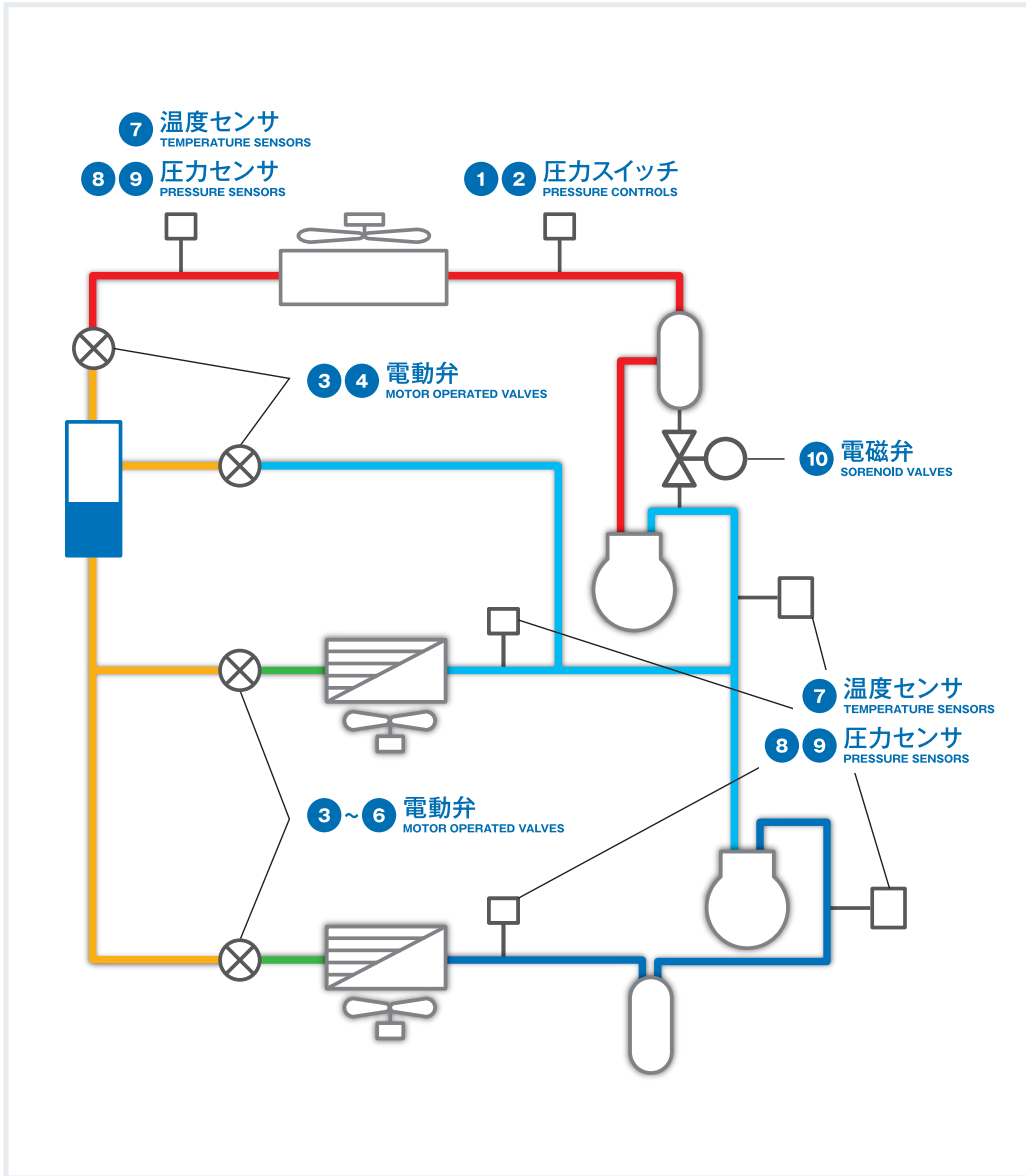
7 温度センサ
TEMPERATURE SENSORS

8 9 圧力センサ
PRESSURE SENSORS

1 2 圧力スイッチ
PRESSURE CONTROLS

3 4 電動弁
MOTOR OPERATED VALVES

10 電磁弁
SORENOID VALVES

7 温度センサ
TEMPERATURE SENSORS

8 9 圧力センサ
PRESSURE SENSORS

3 ~ 6 電動弁
MOTOR OPERATED VALVES